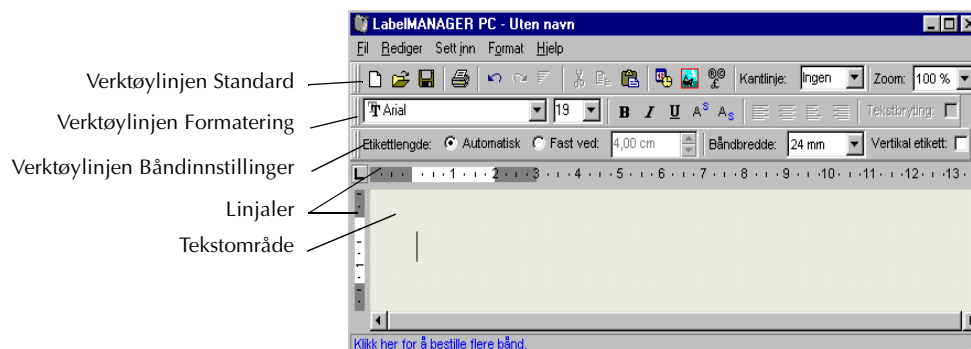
LabelMANAGER PC - Uten navn

Fil Rediger Sett inn Format Hjelp

Verktøylinjen Standard

Kantlinje: Ingen Zoom: 100 %

Verktøylinjen Formatering

Arial 19 B I U A A Tekstbryting:

Verktøylinjen Båndinnstillinger

Etikettlengde: Automatisk Fast ved: 4,00 cm Båndbredde: 24 mm Vertikal etikett:

1 2 3 4 5 6 7 8 9 10 11 12 13

Linjaler

Tekstområde

Klikk her for å bestille flere bånd.